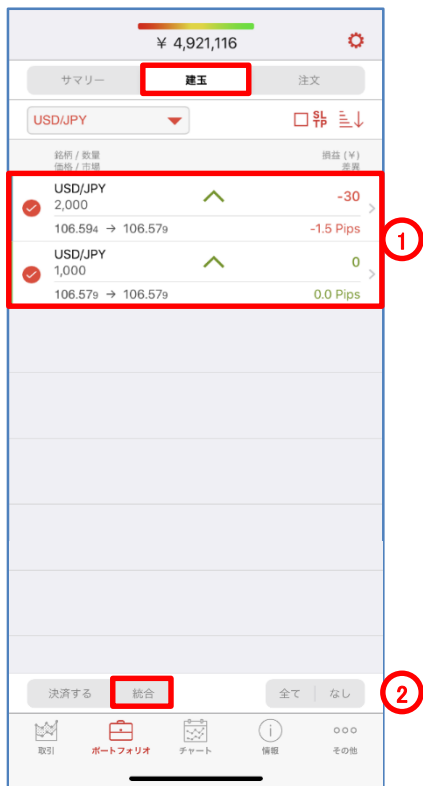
¥ 4,921,116

サマリー
建玉
注文

USD/JPY

SL
TP

銘柄 / 数量
価格 / 市場
損益 (¥)
差異

USD/JPY
2,000
-30
106.594 → 106.579
-1.5 Pips

USD/JPY
1,000
0
106.579 → 106.579
0.0 Pips

1

決済する
統合
全て
なし

2

取引
ポートフォリオ
チャート
情報
その他